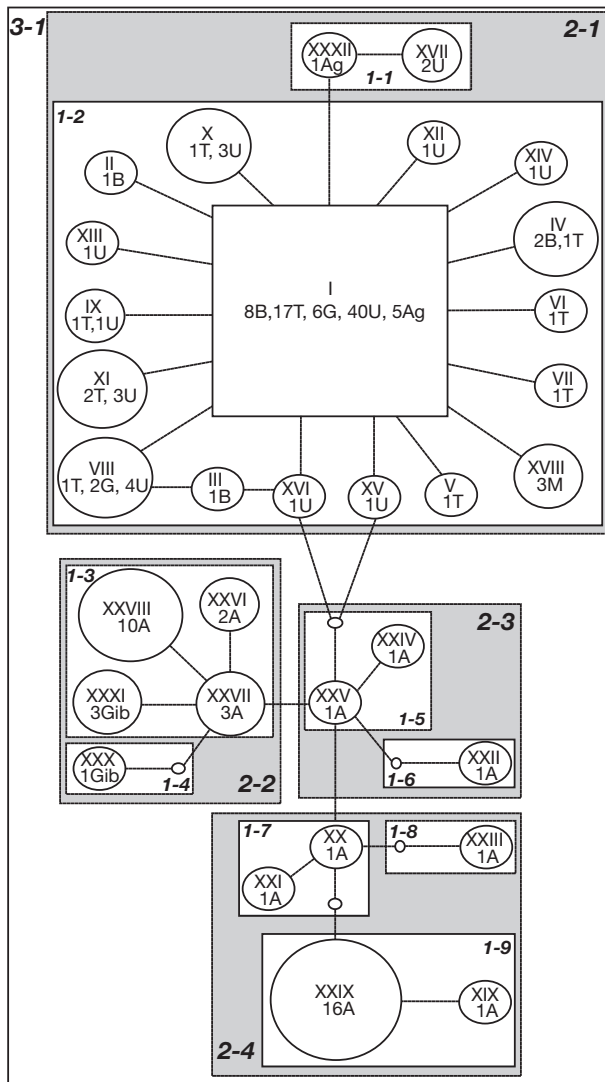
3-1
2-1
XXXII
1Ag
XVII
2U
1-1
1-2
X
1T, 3U
XII
1U
II
1B
XIV
1U
XIII
1U
IV
2B,1T
I
8B,17T, 6G, 40U, 5Ag
IX
1T,1U
VI
1T
XI
2T, 3U
VII
1T
VIII
1T, 2G, 4U
III
1B
XVI
1U
XV
1U
V
1T
XVIII
3M
1-3
XXVIII
10A
XXVI
2A
XXXI
3Gib
XXVII
3A
XXX
1Gib
1-4
2-2
2-3
XXIV
1A
XXV
1A
1-5
1-6
XXII
1A
1-7
XX
1A
1-8
XXIII
1A
XXI
1A
1-9
XXIX
16A
XIX
1A
2-4